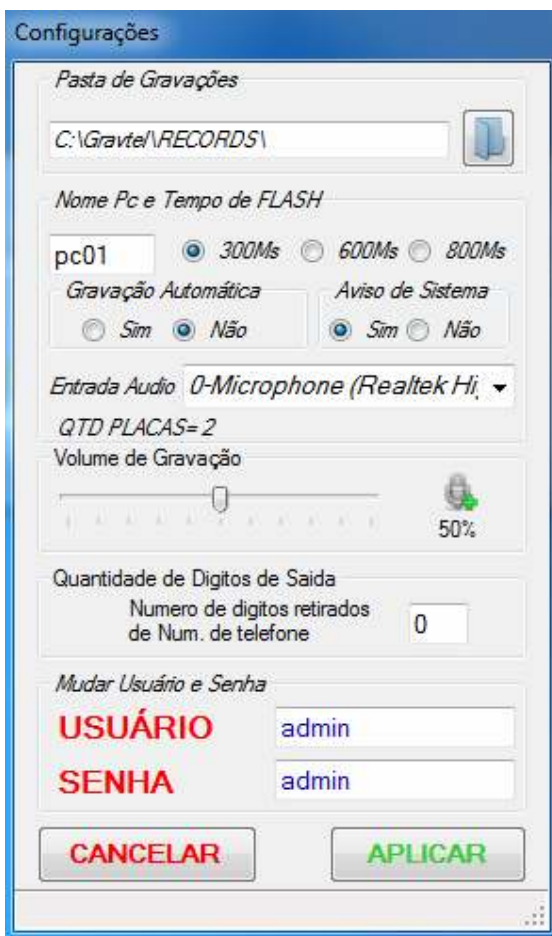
Configurações

Pasta de Gravações

C:\Gravtel\RECORDS\

Nome Pc e Tempo de FLASH

pc01

300Ms 600Ms 800Ms

Gravação Automática

Sim Não

Aviso de Sistema

Sim Não

Entrada Audio 0-Microphone (Realtek Hi

QTD PLACAS= 2

Volume de Gravação

50%

Quantidade de Digitos de Saida

Numero de digitos retirados de Num. de telefone

0

Mudar Usuário e Senha

USUÁRIO admin

SENHA admin

CANCELAR

APLICAR